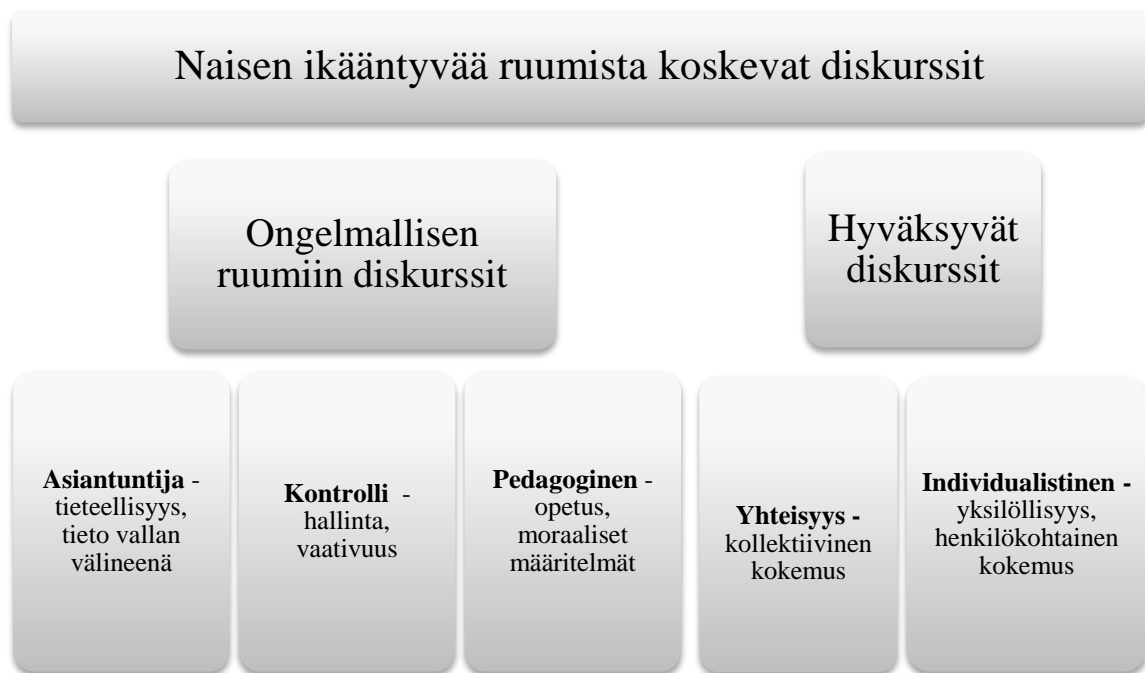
Naisen ikääntyvää ruumista koskevat diskurssit

Ongelmallisen ruumiin diskurssit

Hyväksyvät diskurssit

**Asiantuntija** - tieteellisyys, tieto vallan välineenä

**Kontrolli** - hallinta, vaativuus

**Pedagoginen** - opetus, moraaliset määritelmät

**Yhteisyys -** kollektiivinen kokemus

**Individualistinen -** yksilöllisyys, henkilökohtainen kokemus